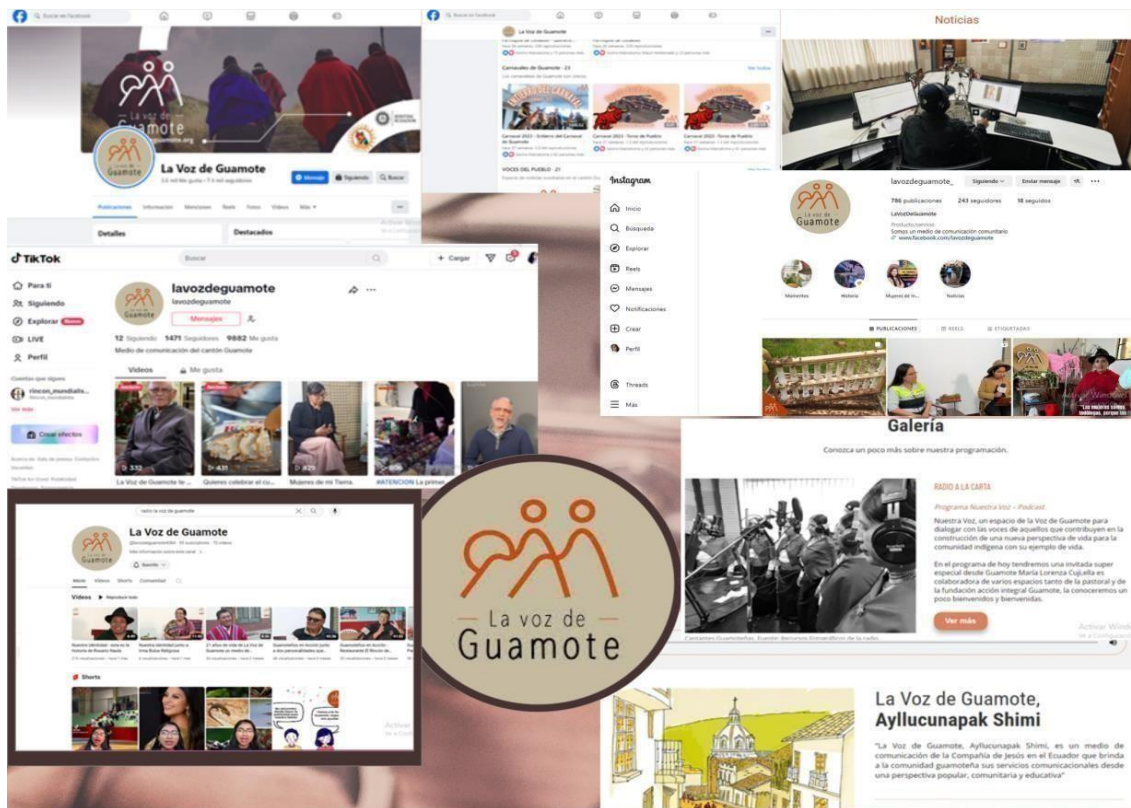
Buscar en Facebook

La Voz de Guamote

3,5 mil Me gusta • 7,4 mil seguidores

Mensaje Siguiendo Buscar

Publicaciones Información Menciones Reels Fotos Videos Más

Detalles Destacados

Buscar en Facebook

Carnavales de Guamote - 23

Carnaval 2023 - Entierro del Carnaval de Guamote

Carnaval 2023 - Toros de Pueblo

Carnaval 2023 - Toros de Pueblo

VOCES DEL PUEBLO - 21

Ver todas

Noticias

Instagram

Inicio

Búsqueda

Explorar

Reels

Mensajes

Notificaciones

Crear

Perfil

Threads

Más

lavozdeguamote_ Siguiendo Enviar mensaje

786 publicaciones 243 seguidores 18 seguidos

LaVozDeGuamote

Somos un medio de comunicación comunitario

www.facebook.com/lavozdeguamote

Momentos Historia Mujeres de m... Noticias

PUBLICACIONES REELS ETIQUETADAS

TikTok

Buscar

+ Cargar

Para ti

Siguiendo

Explorar

LIVE

Perfil

Cuentas que sigues

rincon_mundialis...

Ver más

Crear efectos

lavozdeguamote

lavozdeguamote

Mensajes

12 Siguiendo 1471 Seguidores 9882 Me gusta

Medio de comunicación del cantón Guamote

Videos Me gusta

332 431 429

La Voz de Guamote te ... Quienes celebrar el cu... Mujeres de mi Tierra. #ATENCION La primer...

"Los mayores somos indígenas, porque los

Galería

Conozca un poco más sobre nuestra programación.

RADIO A LA CARTA

Programa Nuestra Voz – Podcast

Nuestra Voz, un espacio de la Voz de Guamote para dialogar con las voces de aquellos que contribuyen en la construcción de una nueva perspectiva de vida para la comunidad indígena con su ejemplo de vida.

En el programa de hoy tendremos una invitada super especial desde Guamote María Lorenza Cujuella es colaboradora de varios espacios tanto de la pastoral y de la fundación acción integral Guamote, la conoceremos un poco bienvenidos y bienvenidas.

Ver más

Cantantes Guamoteños, Fuente: Recursos fotográfico de la radio.

La Voz de Guamote

Inicio Videos Shorts Comunidad

Videos Reproducir todo

Shorts

La voz de Guamote

La Voz de Guamote, Ayllucunapak Shimi

"La Voz de Guamote, Ayllucunapak Shimi, es un medio de comunicación de la Compañía de Jesús en el Ecuador que brinda a la comunidad guamoteña sus servicios comunicacionales desde una perspectiva popular, comunitaria y educativa"